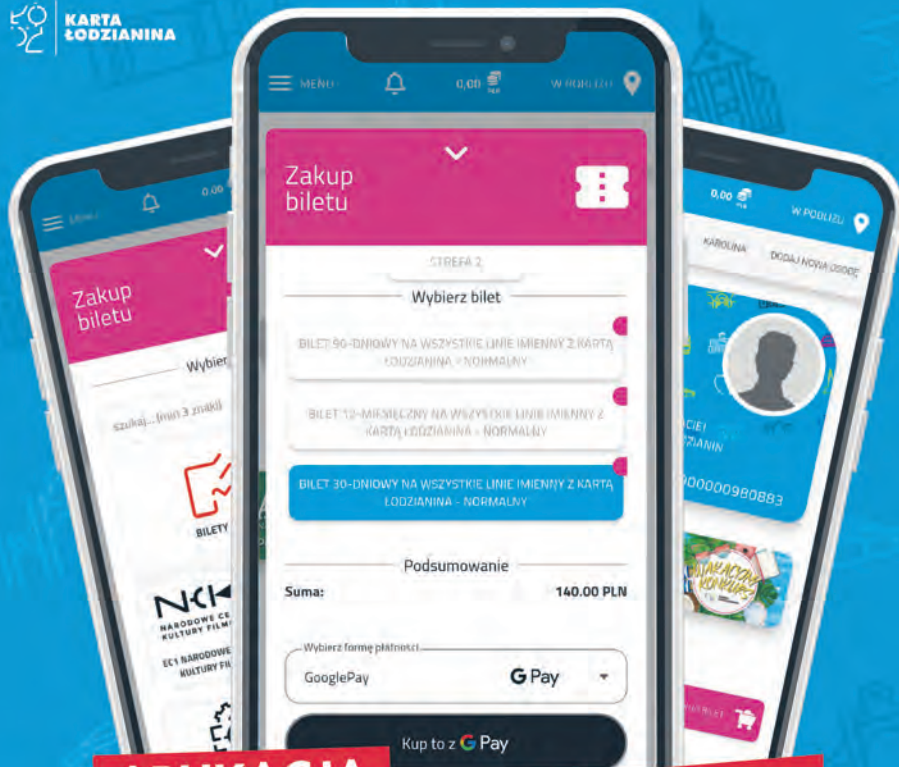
KARTA ŁODZIANINA

MENU 0,00 W POBLIŻU

Zakup biletu

STREFA 2

Wybierz bilet

BILET 90-DNIOWY NA WSZYSTKIE LINIE IMIENNY Z KARTĄ ŁODZIANINA - NORMALNY

BILET 12-MIESIĘCZNY NA WSZYSTKIE LINIE IMIENNY Z KARTĄ ŁODZIANINA - NORMALNY

BILET 30-DNIOWY NA WSZYSTKIE LINIE IMIENNY Z KARTĄ ŁODZIANINA - NORMALNY

Podsumowanie

Suma: 140.00 PLN

Wybierz formę płatności

GooglePay G Pay

Kup to z G Pay

MENU 0,00

Zakup biletu

Wybierz

szukaj... (min 3 znaki)

BILETY

NARODOWE CENTRUM KULTURY FILMOWEJ

EC1 NARODOWE CENTRUM KULTURY FILMOWEJ

0,00 W POBLIŻU

KAROLINA DODAJ NOWĄ OSOBĘ

ZIANIN

00000980883

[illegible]

APLIKACJA